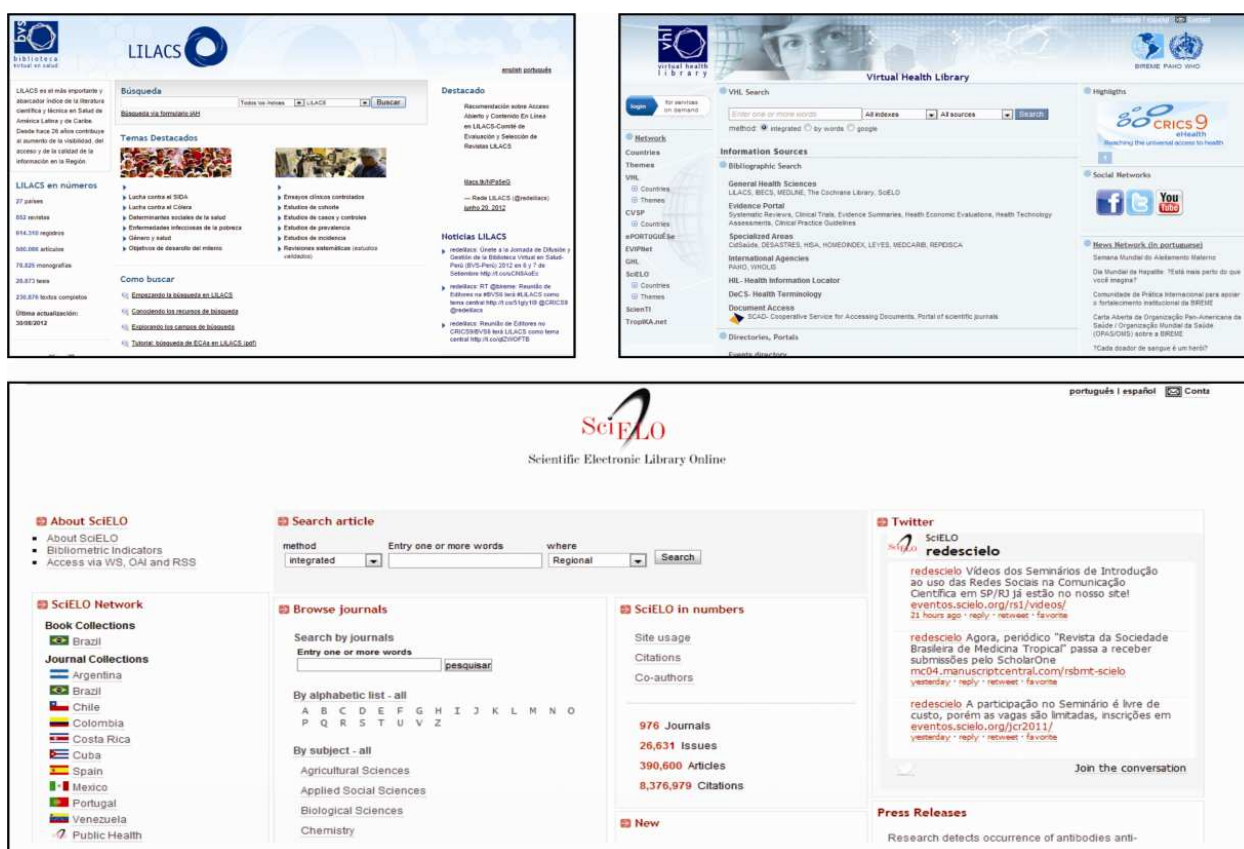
bvs biblioteca virtual en salud

LILACS

english português

LILACS es el más importante y abarcador índice de la literatura científica y técnica en Salud de América Latina y del Caribe. Desde hace 26 años contribuye al aumento de la visibilidad, del acceso y de la calidad de la información en la Región.

LILACS en números

27 países

852 revistas

614.310 registros

500.086 artículos

78.825 monografías

28.673 tesis

230.876 textos completos

Última actualización: 30/08/2012

Búsqueda

Todos los índices | LILACS | Buscar

Búsqueda vía formulario iAH

Temas Destacados

Lucha contra el SIDA

Lucha contra el Cólera

Determinantes sociales de la salud

Enfermedades infecciosas de la pobreza

Género y salud

Objetivos de desarrollo del milenio

Ensayos clínicos controlados

Estudios de cohorte

Estudios de casos y controles

Estudios de prevalencia

Estudios de incidencia

Revisiones sistemáticas (estudios validados)

Como buscar

Empezando la búsqueda en LILACS

Conociendo los recursos de búsqueda

Explorando los campos de búsqueda

Tutorial: búsqueda de ECAs en LILACS (pdf)

Destacado

Recomendación sobre Acceso Abierto y Contenido En Línea en LILACS-Comité de Evaluación y Selección de Revistas LILACS

lilacs.tk/NPa5eG

— Rede LILACS (@redelilacs) junho 29, 2012

Noticias LILACS

redelilacs: Únete a la Jornada de Difusión y Gestión de la Biblioteca Virtual en Salud-Perú (BVS-Perú) 2012 en 6 y 7 de Setiembre http://t.co/sCN8AaEc

redelilacs: RT @bireme: Reunião de Editores na #BVS6 terá #LILACS como tema central http://t.co/51gy1t9 @CRICS9 @redelilacs

redelilacs: Reunião de Editores no CRICS9#BVS6 terá LILACS como tema central http://t.co/qlZWOFTB

vhl virtual health library

Virtual Health Library

BIREME PAHO WHO

login for services on demand

VHL Search

Enter one or more words | All indexes | All sources | Search

method: integrated by words google

Network

Countries

Themes

VHL

Countries

Themes

CVSP

Countries

ePORTUGUESe

EVIPNet

GHL

SciELO

Countries

Themes

ScienTI

TropIKA.net

Information Sources

Bibliographic Search

General Health Sciences
LILACS, IBECS, MEDLINE, The Cochrane Library, SciELO

Evidence Portal
Systematic Reviews, Clinical Trials, Evidence Summaries, Health Economic Evaluations, Health Technology Assessments, Clinical Practice Guidelines

Specialized Areas
CidSaúde, DESASTRES, HISA, HOMEOINDEX, LEYES, MEDCARIB, REPIDISCA

International Agencies
PAHO, WHOLIS

HIL- Health Information Locator

DeCS- Health Terminology

Document Access
SCAD- Cooperative Service for Accessing Documents, Portal of scientific journals

Directories, Portals

Highligths

CRICS 9 eHealth

Reaching the universal access to health

Social Networks

You Tube

News Network (in portuguese)

Semana Mundial do Aleitamento Materno

Dia Mundial da Hepatite: "Está mais perto do que você imagina?"

Comunidade de Prática Internacional para apoiar o fortalecimento institucional da BIREME

Carta Aberta da Organização Pan-Americana da Saúde / Organização Mundial da Saúde (OPAS/OMS) sobre a BIREME

?Cada doador de sangue é um herói?

português | español | Conta

SciELO

Scientific Electronic Library Online

About SciELO

About SciELO

Bibliometric Indicators

Access via WS, OAI and RSS

SciELO Network

Book Collections

Brazil

Journal Collections

Argentina

Brazil

Chile

Colombia

Costa Rica

Cuba

Spain

Mexico

Portugal

Venezuela

Public Health

Search article

method | Entry one or more words | where

integrated | Regional | Search

Browse journals

Search by journals

Entry one or more words

pesquisar

By alphabetic list - all

A B C D E F G H I J K L M N O P Q R S T U V Z

By subject - all

Agricultural Sciences

Applied Social Sciences

Biological Sciences

Chemistry

SciELO in numbers

Site usage

Citations

Co-authors

976 Journals

26,631 Issues

390,600 Articles

8,376,979 Citations

New

Twitter

SciELO redescielo

redescielo Vídeos dos Seminários de Introdução ao uso das Redes Sociais na Comunicação Científica em SP/RJ já estão no nosso site! eventos.scielo.org/rs1/videos/
21 hours ago · reply · retweet · favorite

redescielo Agora, periódico "Revista da Sociedade Brasileira de Medicina Tropical" passa a receber submissões pelo ScholarOne mc04.manuscriptcentral.com/rsbmt-scielo
yesterday · reply · retweet · favorite

redescielo A participação no Seminário é livre de custo, porém as vagas são limitadas, inscrições em eventos.scielo.org/jcr2011/
yesterday · reply · retweet · favorite

Join the conversation

Press Releases

Research detects occurrence of antibodies anti-